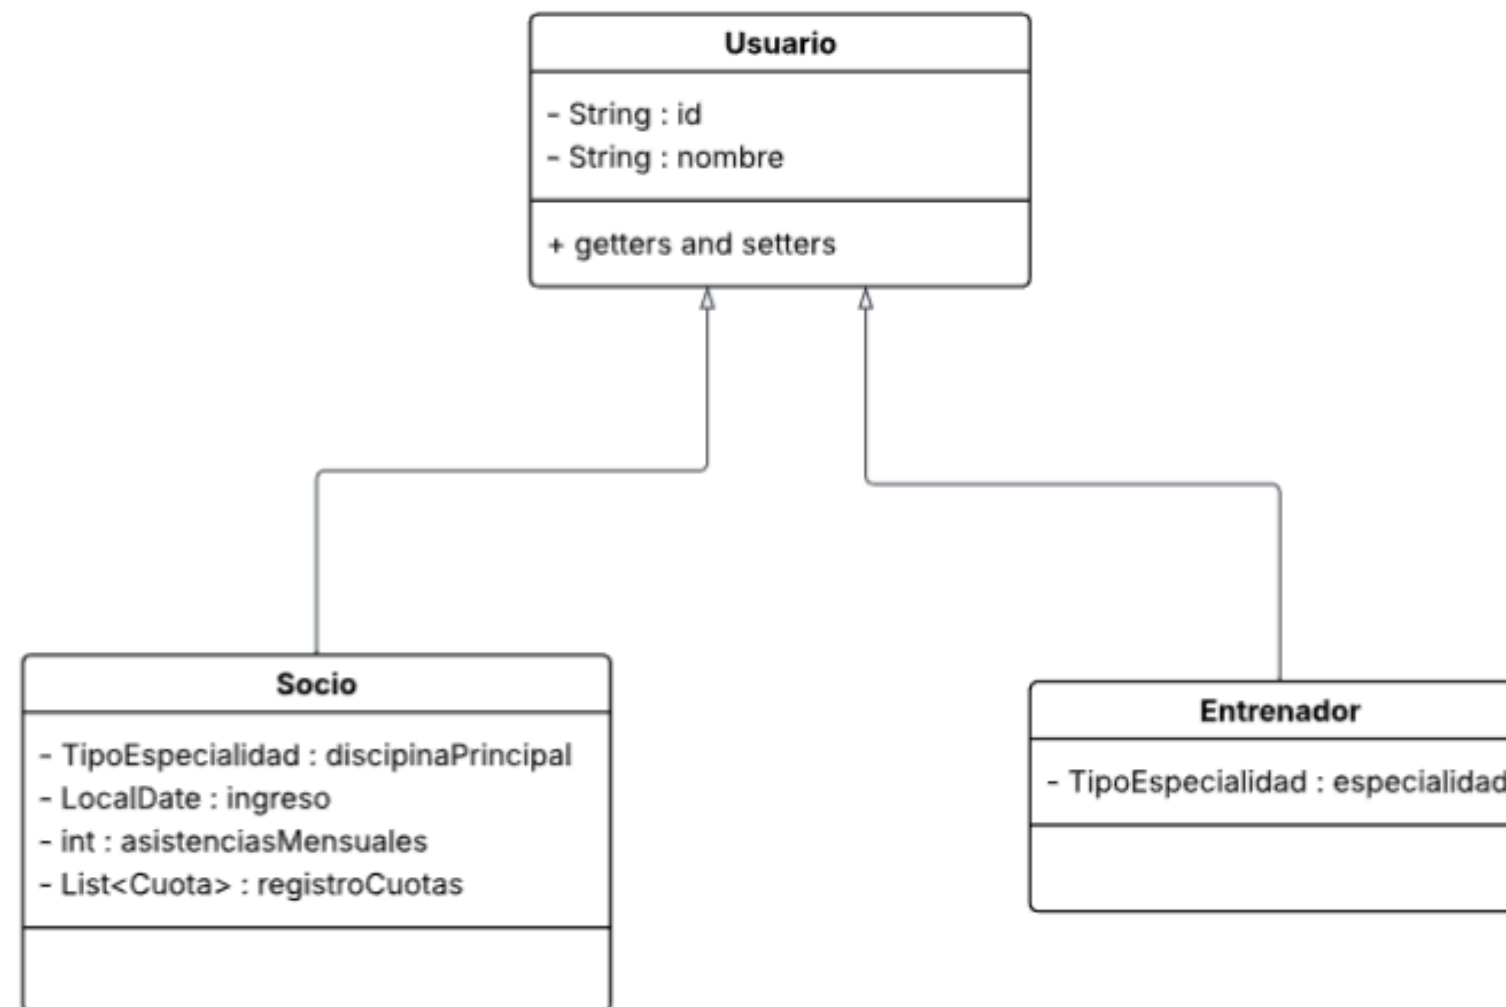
Usuario

- String : id
- String : nombre

+ getters and setters

Socio

- TipoEspecialidad : discipinaPrincipal
- LocalDate : ingreso
- int : asistenciasMensuales
- List<Cuota> : registroCuotas

Entrenador

- TipoEspecialidad : especialidad